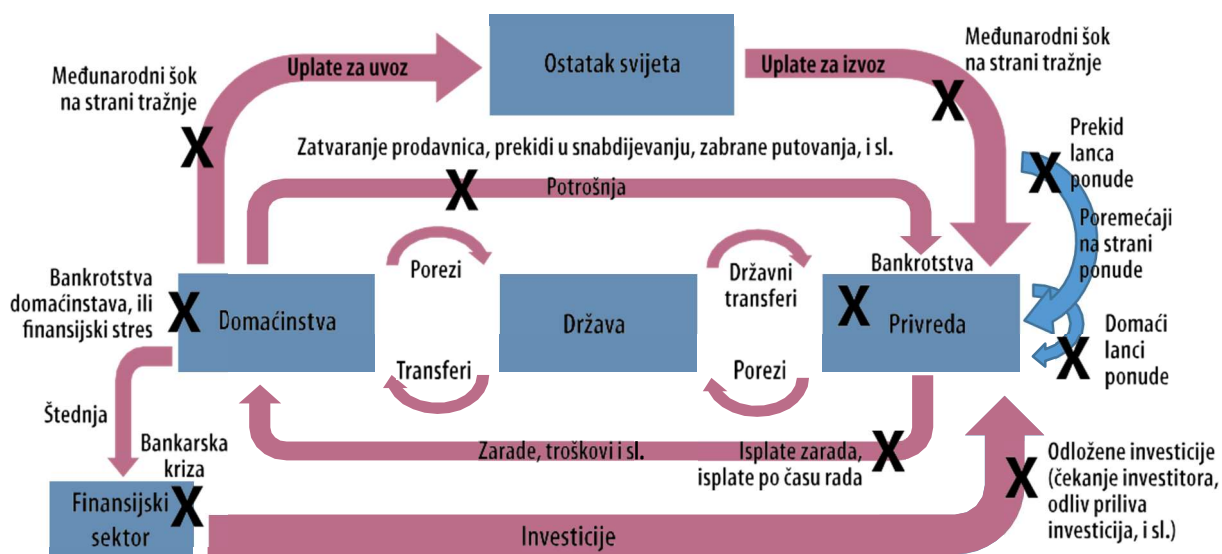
Ostatak svijeta

Uplate za uvoz

Uplate za izvoz

Međunarodni šok na strani tražnje

X

Međunarodni šok na strani tražnje

X

Zatvaranje prodavnica, prekidi u snabdijevanju, zabrane putovanja, i sl.

X

Potrošnja

Prekid lanca ponude

X

Poremećaji na strani ponude

Bankrotstva domaćinstava, ili finansijski stres

X

Domaćinstva

Porezi

Transferi

Država

Državni transferi

Porezi

Bankrotstva

X

Privreda

Domaći lanci ponude

X

Štednja

Bankarska kriza

Zarade, troškovi i sl.

Isplate zarada, isplate po času rada

X

Odložene investicije (čekanje investitora, odliv priliva investicija, i sl.)

X

Finansijski sektor

X

Investicije